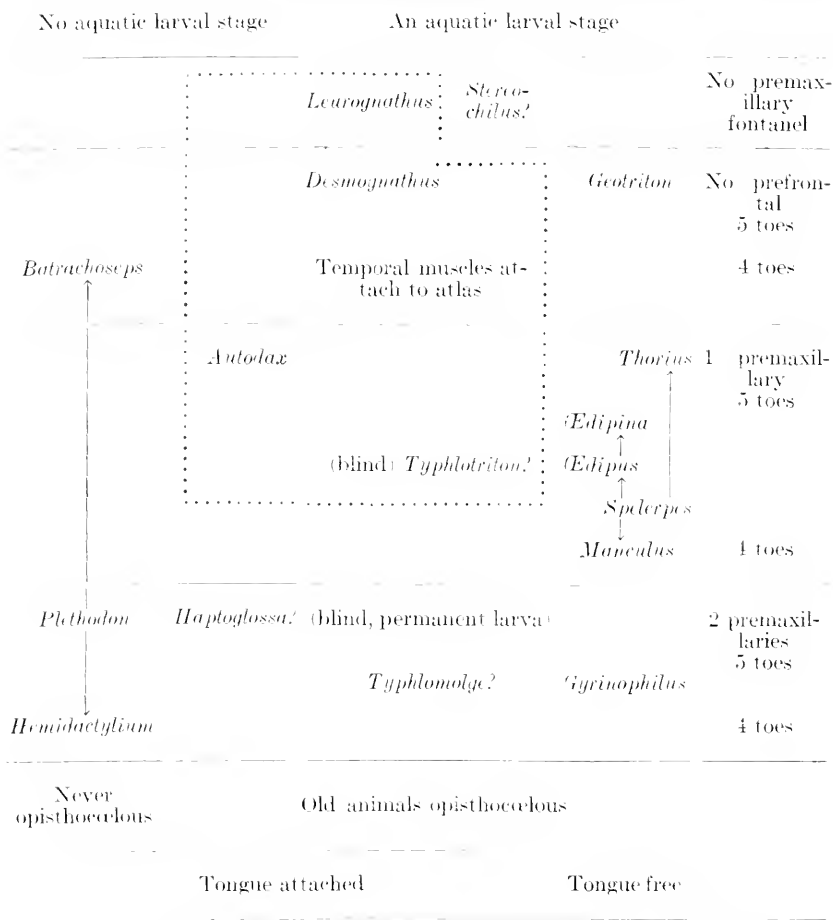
No aquatic larval stage    An aquatic larval stage

*Leurognathus*    *Stereochilus?*    No premaxillary fontanel

*Desmognathus*    *Geotriton*    No prefrontal 5 toes

*Batrachoseps*    Temporal muscles attach to atlas    4 toes

*Autodax*    *Thorius*    1 premaxillary 5 toes

*Œdipina*

(blind) *Typhlotriton?*    *Œdipus*

*Spelerpes*

*Manculus*    4 toes

*Plethodon*    *Haptoglossa?* (blind, permanent larva)    2 premaxillaries 5 toes

*Typhlomolge?*    *Gyrinophilus*

*Hemidactylium*    4 toes

Never opisthocœlous    Old animals opisthocœlous

Tongue attached    Tongue free